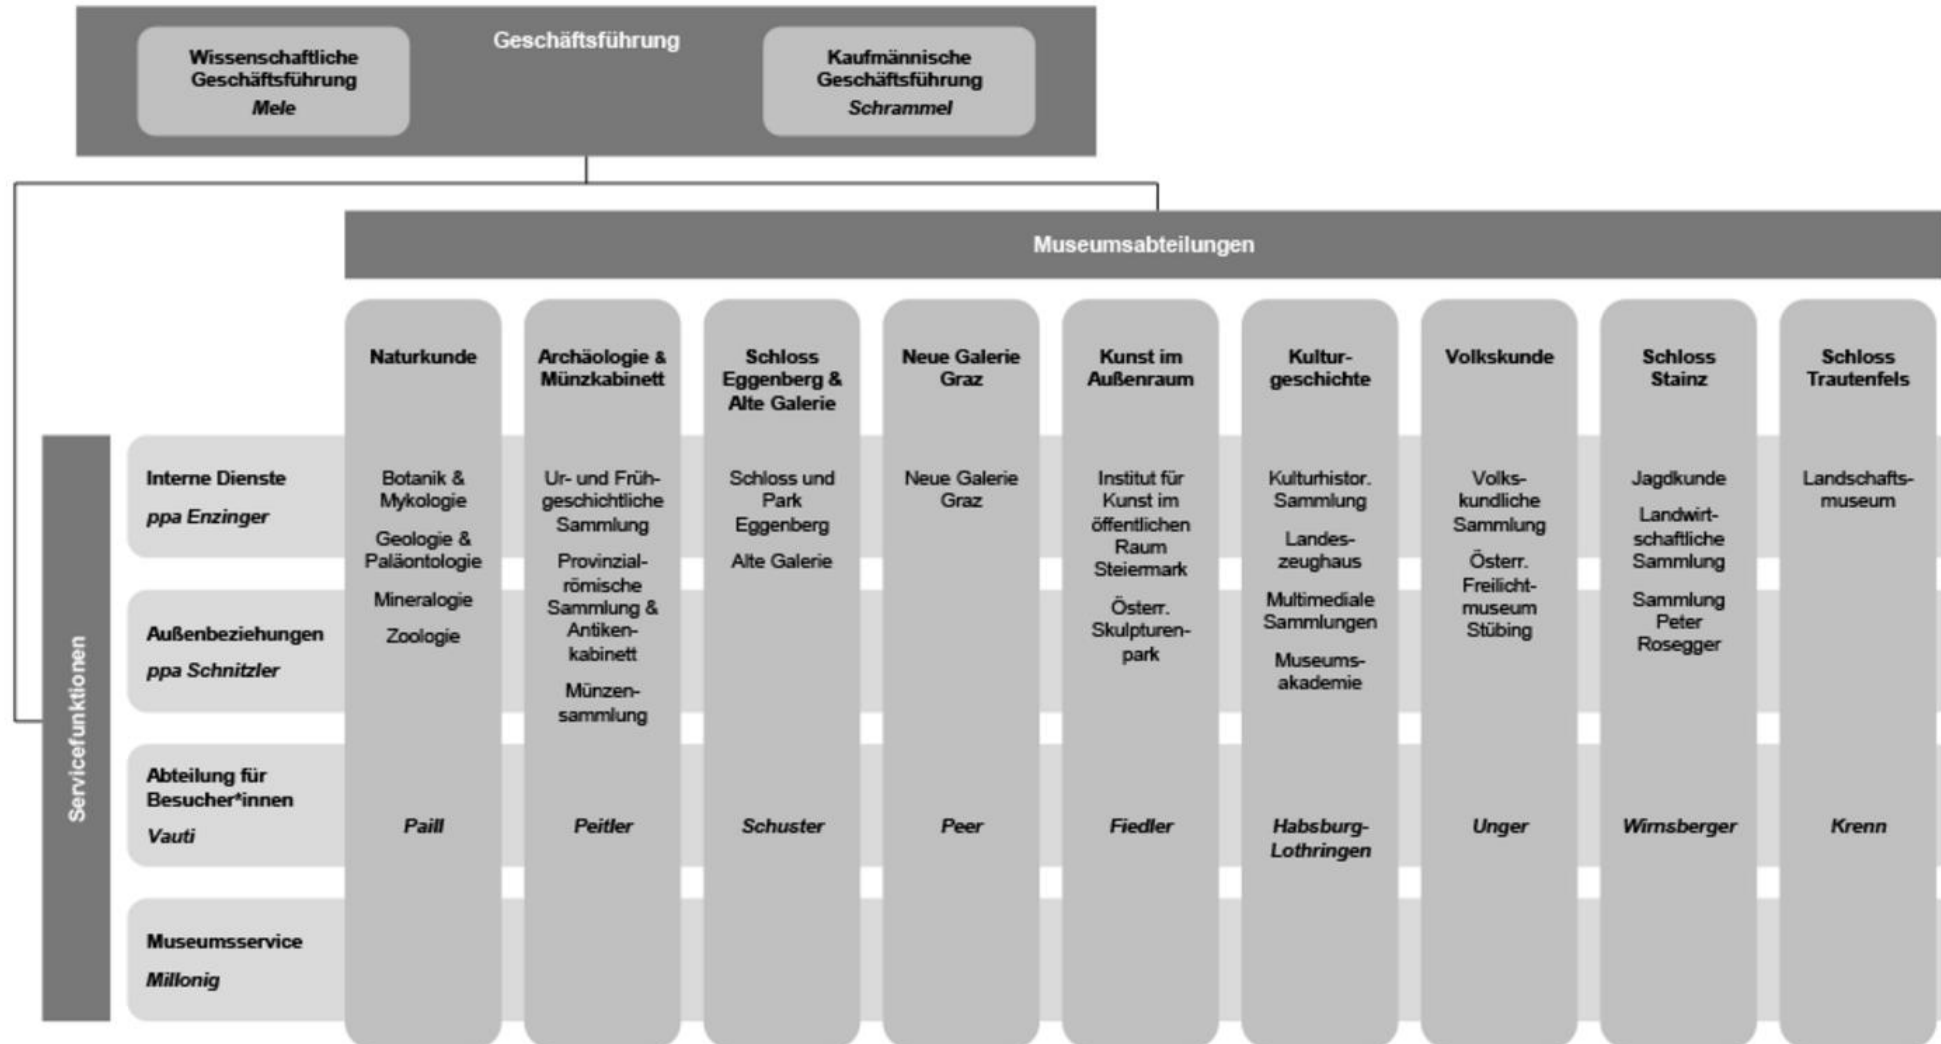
Geschäftsführung

Wissenschaftliche Geschäftsführung
*Mele*

Kaufmännische Geschäftsführung
*Schrammel*

Museumsabteilungen

Servicefunktionen

Interne Dienste
*ppa Enzinger*

Außenbeziehungen
*ppa Schnitzler*

Abteilung für Besucher*innen
*Vauti*

Museumsservice
*Millonig*

Naturkunde
Botanik & Mykologie
Geologie & Paläontologie
Mineralogie
Zoologie
*Paill*

Archäologie & Münzkabinett
Ur- und Frühgeschichtliche Sammlung
Provinzialrömische Sammlung & Antikenkabinett
Münzensammlung
*Peitler*

Schloss Eggenberg & Alte Galerie
Schloss und Park Eggenberg
Alte Galerie
*Schuster*

Neue Galerie Graz
Neue Galerie Graz
*Peer*

Kunst im Außenraum
Institut für Kunst im öffentlichen Raum Steiermark
Österr. Skulpturenpark
*Fiedler*

Kulturgeschichte
Kulturhistor. Sammlung
Landeszeughaus
Multimediale Sammlungen
Museumsakademie
*Habsburg-Lothringen*

Volkskunde
Volkskundliche Sammlung
Österr. Freilichtmuseum Stübing
*Unger*

Schloss Stainz
Jagdkunde
Landwirtschaftliche Sammlung
Sammlung Peter Rosegger
*Wirnsberger*

Schloss Trautenfels
Landschaftsmuseum
*Krenn*